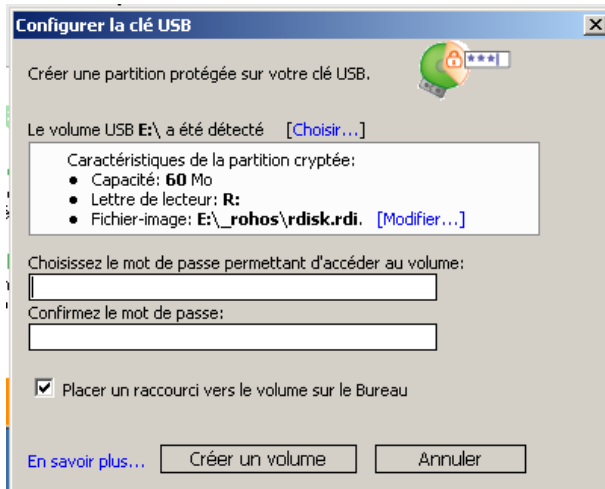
Configurer la clé USB

Créer une partition protégée sur votre clé USB.

***

Le volume USB E:\ a été détecté [Choisir...]

Caractéristiques de la partition cryptée:
- Capacité: 60 Mo
- Lettre de lecteur: R:
- Fichier-image: E:\_rohos\rdisk.rdi. [Modifier...]

Choisissez le mot de passe permettant d'accéder au volume:

Confirmez le mot de passe:

☑ Placer un raccourci vers le volume sur le Bureau

En savoir plus... | Créer un volume | Annuler